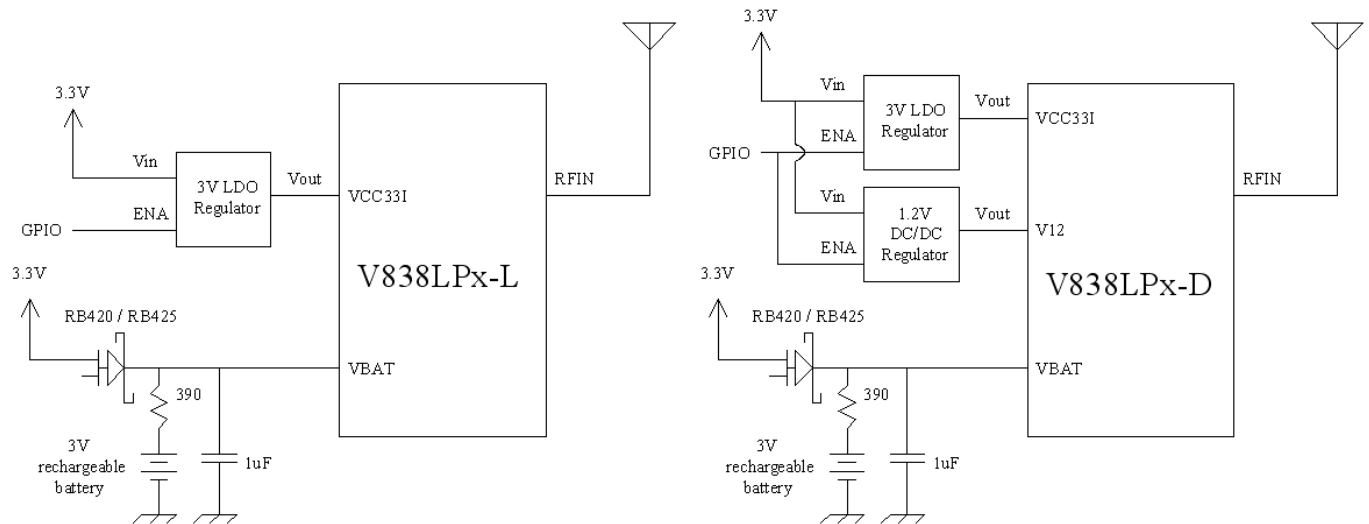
3.3V
Vin
3V LDO Regulator
Vout
VCC33I
RFIN
GPIO
ENA
3.3V
V838LPx-L
RB420 / RB425
VBAT
390
3V rechargeable battery
1uF

3.3V
Vin
3V LDO Regulator
Vout
VCC33I
ENA
GPIO
RFIN
Vin
1.2V DC/DC Regulator
Vout
V12
ENA
3.3V
V838LPx-D
RB420 / RB425
VBAT
390
3V rechargeable battery
1uF